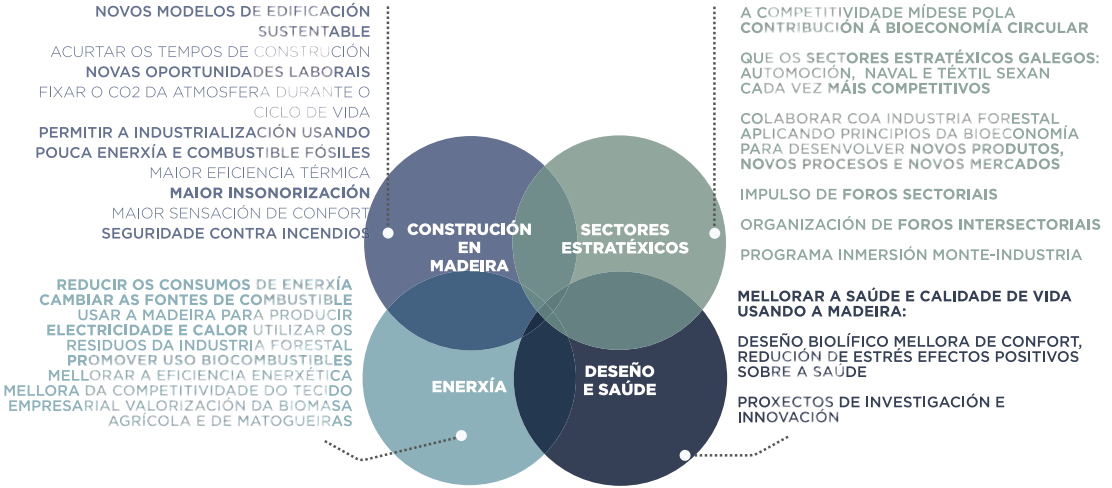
NOVOS MODELOS DE EDIFICACIÓN SUSTENTABLE
ACURTAR OS TEMPOS DE CONSTRUCIÓN
NOVAS OPORTUNIDADES LABORAIS
FIXAR O CO2 DA ATMOSFERA DURANTE O CICLO DE VIDA
PERMITIR A INDUSTRIALIZACIÓN USANDO POUCA ENERXÍA E COMBUSTIBLE FÓSILES
MAIOR EFICIENCIA TÉRMICA
MAIOR INSONORIZACIÓN
MAIOR SENSACIÓN DE CONFORT
SEGURIDADE CONTRA INCENDIOS

A COMPETITIVIDADE MÍDESE POLA CONTRIBUCIÓN Á BIOECONOMÍA CIRCULAR
QUE OS SECTORES ESTRATÉXICOS GALEGOS: AUTOMOCIÓN, NAVAL E TÉXTIL SEXAN CADA VEZ MÁIS COMPETITIVOS
COLABORAR COA INDUSTRIA FORESTAL APLICANDO PRINCIPIOS DA BIOECONOMÍA PARA DESENVOLVER NOVOS PRODUTOS, NOVOS PROCESOS E NOVOS MERCADOS
IMPULSO DE FOROS SECTORIAIS
ORGANIZACIÓN DE FOROS INTERSECTORIAIS
PROGRAMA INMERSIÓN MONTE-INDUSTRIA

CONSTRUCIÓN EN MADEIRA

SECTORES ESTRATÉXICOS

ENERXÍA

DESEÑO E SAÚDE

REDUCIR OS CONSUMOS DE ENERXÍA
CAMBIAR AS FONTES DE COMBUSTIBLE
USAR A MADEIRA PARA PRODUCIR ELECTRICIDADE E CALOR UTILIZAR OS RESIDUOS DA INDUSTRIA FORESTAL
PROMOVER USO BIOCOMBUSTIBLES
MELLORAR A EFICIENCIA ENERXÉTICA
MELLORA DA COMPETITIVIDADE DO TECIDO EMPRESARIAL VALORIZACIÓN DA BIOMASA AGRÍCOLA E DE MATOGUEIRAS

MELLORAR A SAÚDE E CALIDADE DE VIDA USANDO A MADEIRA:
DESEÑO BIOLÍFICO MELLORA DE CONFORT, REDUCIÓN DE ESTRÉS EFECTOS POSITIVOS SOBRE A SAÚDE
PROXECTOS DE INVESTIGACIÓN E INNOVACIÓN